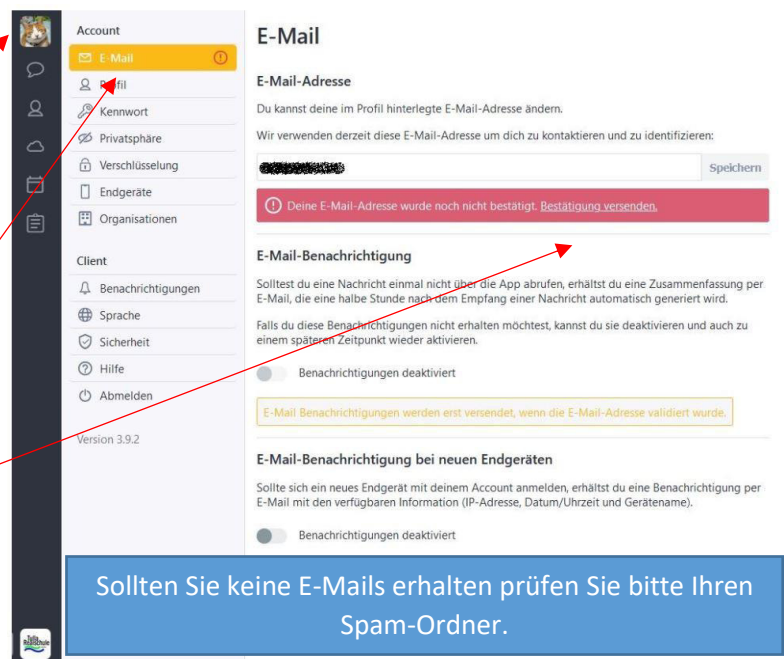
Account

E-Mail

Profil

Kennwort

Privatsphäre

Verschlüsselung

Endgeräte

Organisationen

Client

Benachrichtigungen

Sprache

Sicherheit

Hilfe

Abmelden

Version 3.9.2

E-Mail

E-Mail-Adresse

Du kannst deine im Profil hinterlegte E-Mail-Adresse ändern.

Wir verwenden derzeit diese E-Mail-Adresse um dich zu kontaktieren und zu identifizieren:

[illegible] Speichern

Deine E-Mail-Adresse wurde noch nicht bestätigt. Bestätigung versenden.

E-Mail-Benachrichtigung

Solltest du eine Nachricht einmal nicht über die App abrufen, erhältst du eine Zusammenfassung per E-Mail, die eine halbe Stunde nach dem Empfang einer Nachricht automatisch generiert wird.

Falls du diese Benachrichtigungen nicht erhalten möchtest, kannst du sie deaktivieren und auch zu einem späteren Zeitpunkt wieder aktivieren.

Benachrichtigungen deaktiviert

E-Mail Benachrichtigungen werden erst versendet, wenn die E-Mail-Adresse validiert wurde.

E-Mail-Benachrichtigung bei neuen Endgeräten

Sollte sich ein neues Endgerät mit deinem Account anmelden, erhältst du eine Benachrichtigung per E-Mail mit den verfügbaren Information (IP-Adresse, Datum/Uhrzeit und Gerätename).

Benachrichtigungen deaktiviert

Sollten Sie keine E-Mails erhalten prüfen Sie bitte Ihren Spam-Ordner.